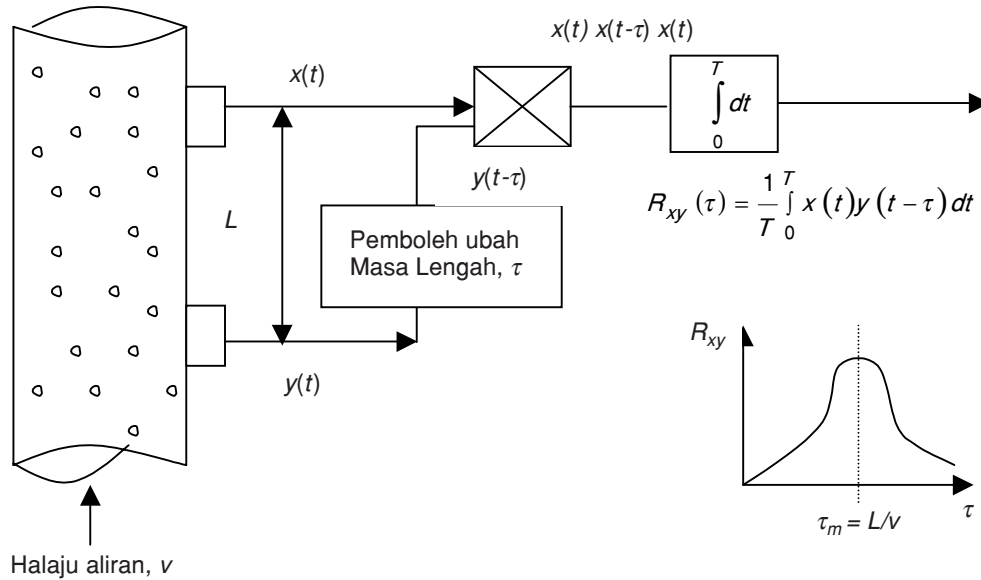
$x(t)\ x(t-\tau)\ x(t)$

$x(t)$

$\int_{0}^{T} dt$

$y(t-\tau)$

$R_{xy}(\tau) = \frac{1}{T}\int_{0}^{T} x(t)y(t-\tau)\,dt$

$L$

Pemboleh ubah Masa Lengah, $\tau$

$R_{xy}$

$y(t)$

$\tau$

$\tau_m = L/v$

Halaju aliran, $v$